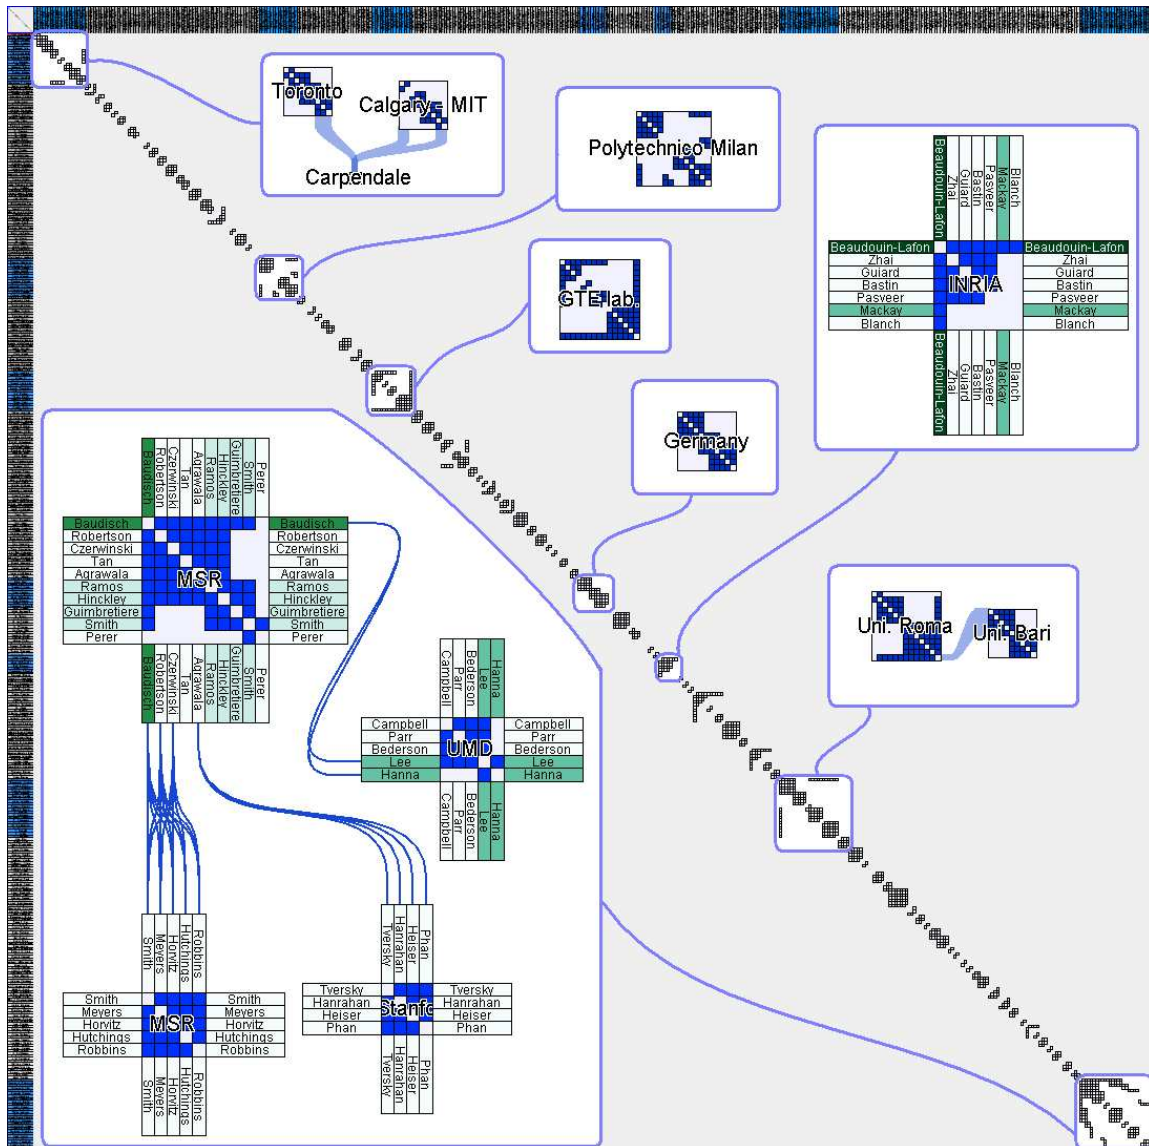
Toronto
Calgary - MIT
Carpendale

Polytechnico Milan

Beaudouin-Lafon
Zhai
Guiard
Bastin
Pasveer
Mackay
Blanch

Beaudouin-Lafon
Zhai
Guiard
Bastin
Pasveer
Mackay
Blanch
INRIA
Beaudouin-Lafon
Zhai
Guiard
Bastin
Pasveer
Mackay
Blanch

Beaudouin-Lafon
Zhai
Guiard
Bastin
Pasveer
Mackay
Blanch

GTE lab.

Germany

Uni. Roma
Uni. Bari

Baudisch
Robertson
Czerwinski
Tan
Agrawala
Ramos
Hinckley
Guimbretiere
Smith
Perer

Baudisch
Robertson
Czerwinski
Tan
Agrawala
Ramos
Hinckley
Guimbretiere
Smith
Perer
MSR
Baudisch
Robertson
Czerwinski
Tan
Agrawala
Ramos
Hinckley
Guimbretiere
Smith
Perer

Baudisch
Robertson
Czerwinski
Tan
Agrawala
Ramos
Hinckley
Guimbretiere
Smith
Perer

Campbell
Parr
Bederson
Lee
Hanna

Campbell
Parr
Bederson
Lee
Hanna
UMD
Campbell
Parr
Bederson
Lee
Hanna

Campbell
Parr
Bederson
Lee
Hanna

Smith
Meyers
Horvitz
Hutchings
Robbins

Smith
Meyers
Horvitz
Hutchings
Robbins
MSR
Smith
Meyers
Horvitz
Hutchings
Robbins

Smith
Meyers
Horvitz
Hutchings
Robbins

Tversky
Hanrahan
Heiser
Phan

Tversky
Hanrahan
Heiser
Phan
Stanfo
Tversky
Hanrahan
Heiser
Phan

Tversky
Hanrahan
Heiser
Phan